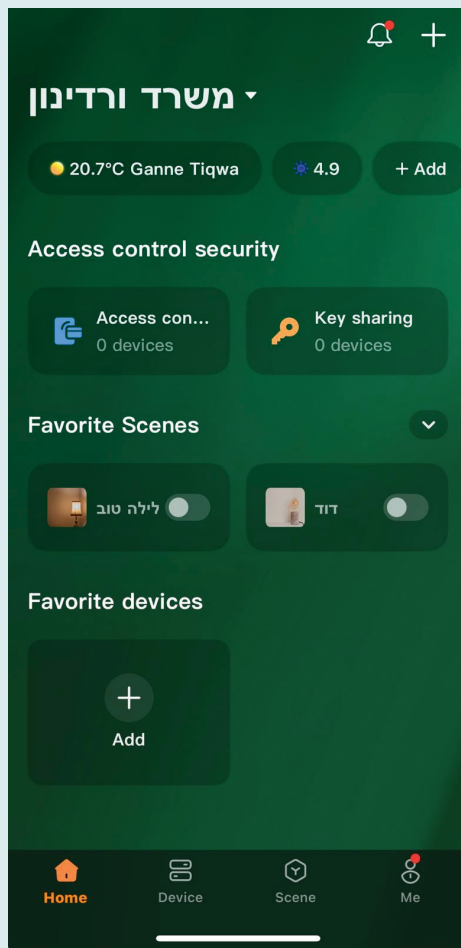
+

משרד ורדינון

20.7°C Ganne Tiqwa

4.9

+ Add

Access control security

Access con...
0 devices

Key sharing
0 devices

Favorite Scenes

לילה טוב

דוד

Favorite devices

+
Add

Home

Device

Scene

Me